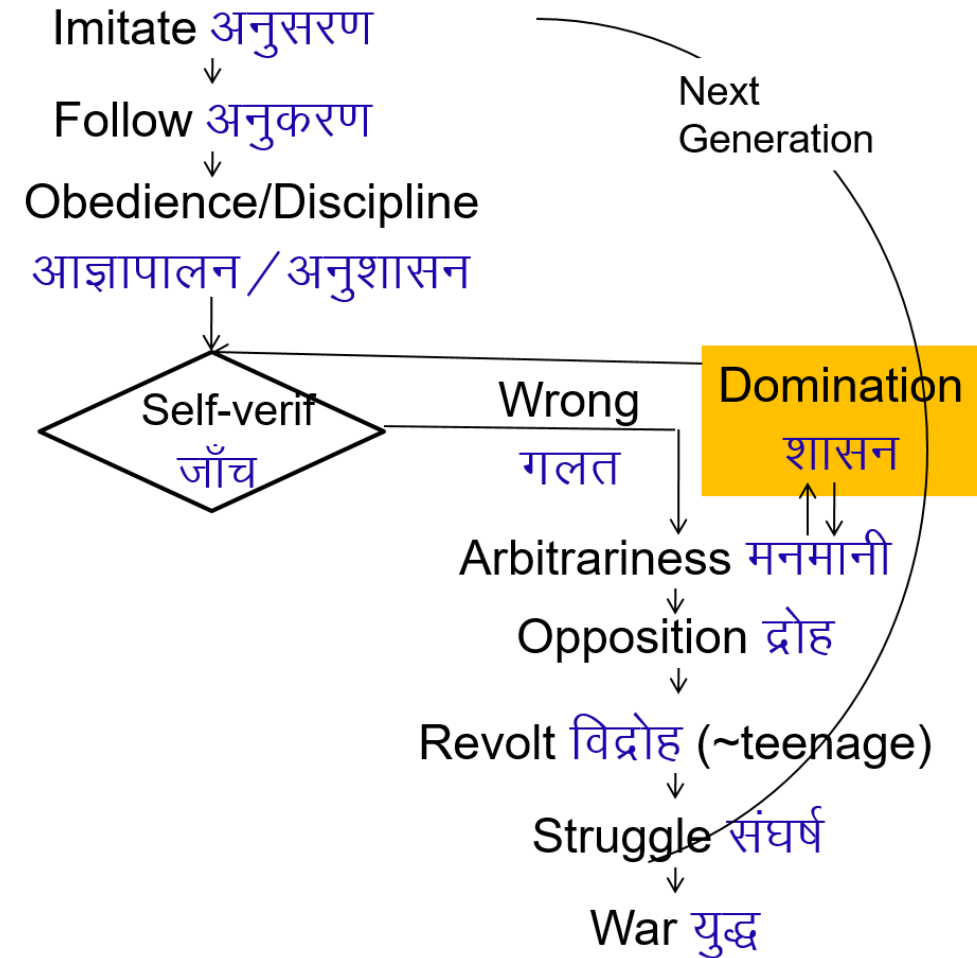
Imitate अनुसरण

Follow अनुकरण

Obedience/Discipline

आज्ञापालन / अनुशासन

Next Generation

Self-verif

जाँच

Wrong

गलत

Domination

शासन

Arbitrariness मनमानी

Opposition द्रोह

Revolt विद्रोह (~teenage)

Struggle संघर्ष

War युद्ध